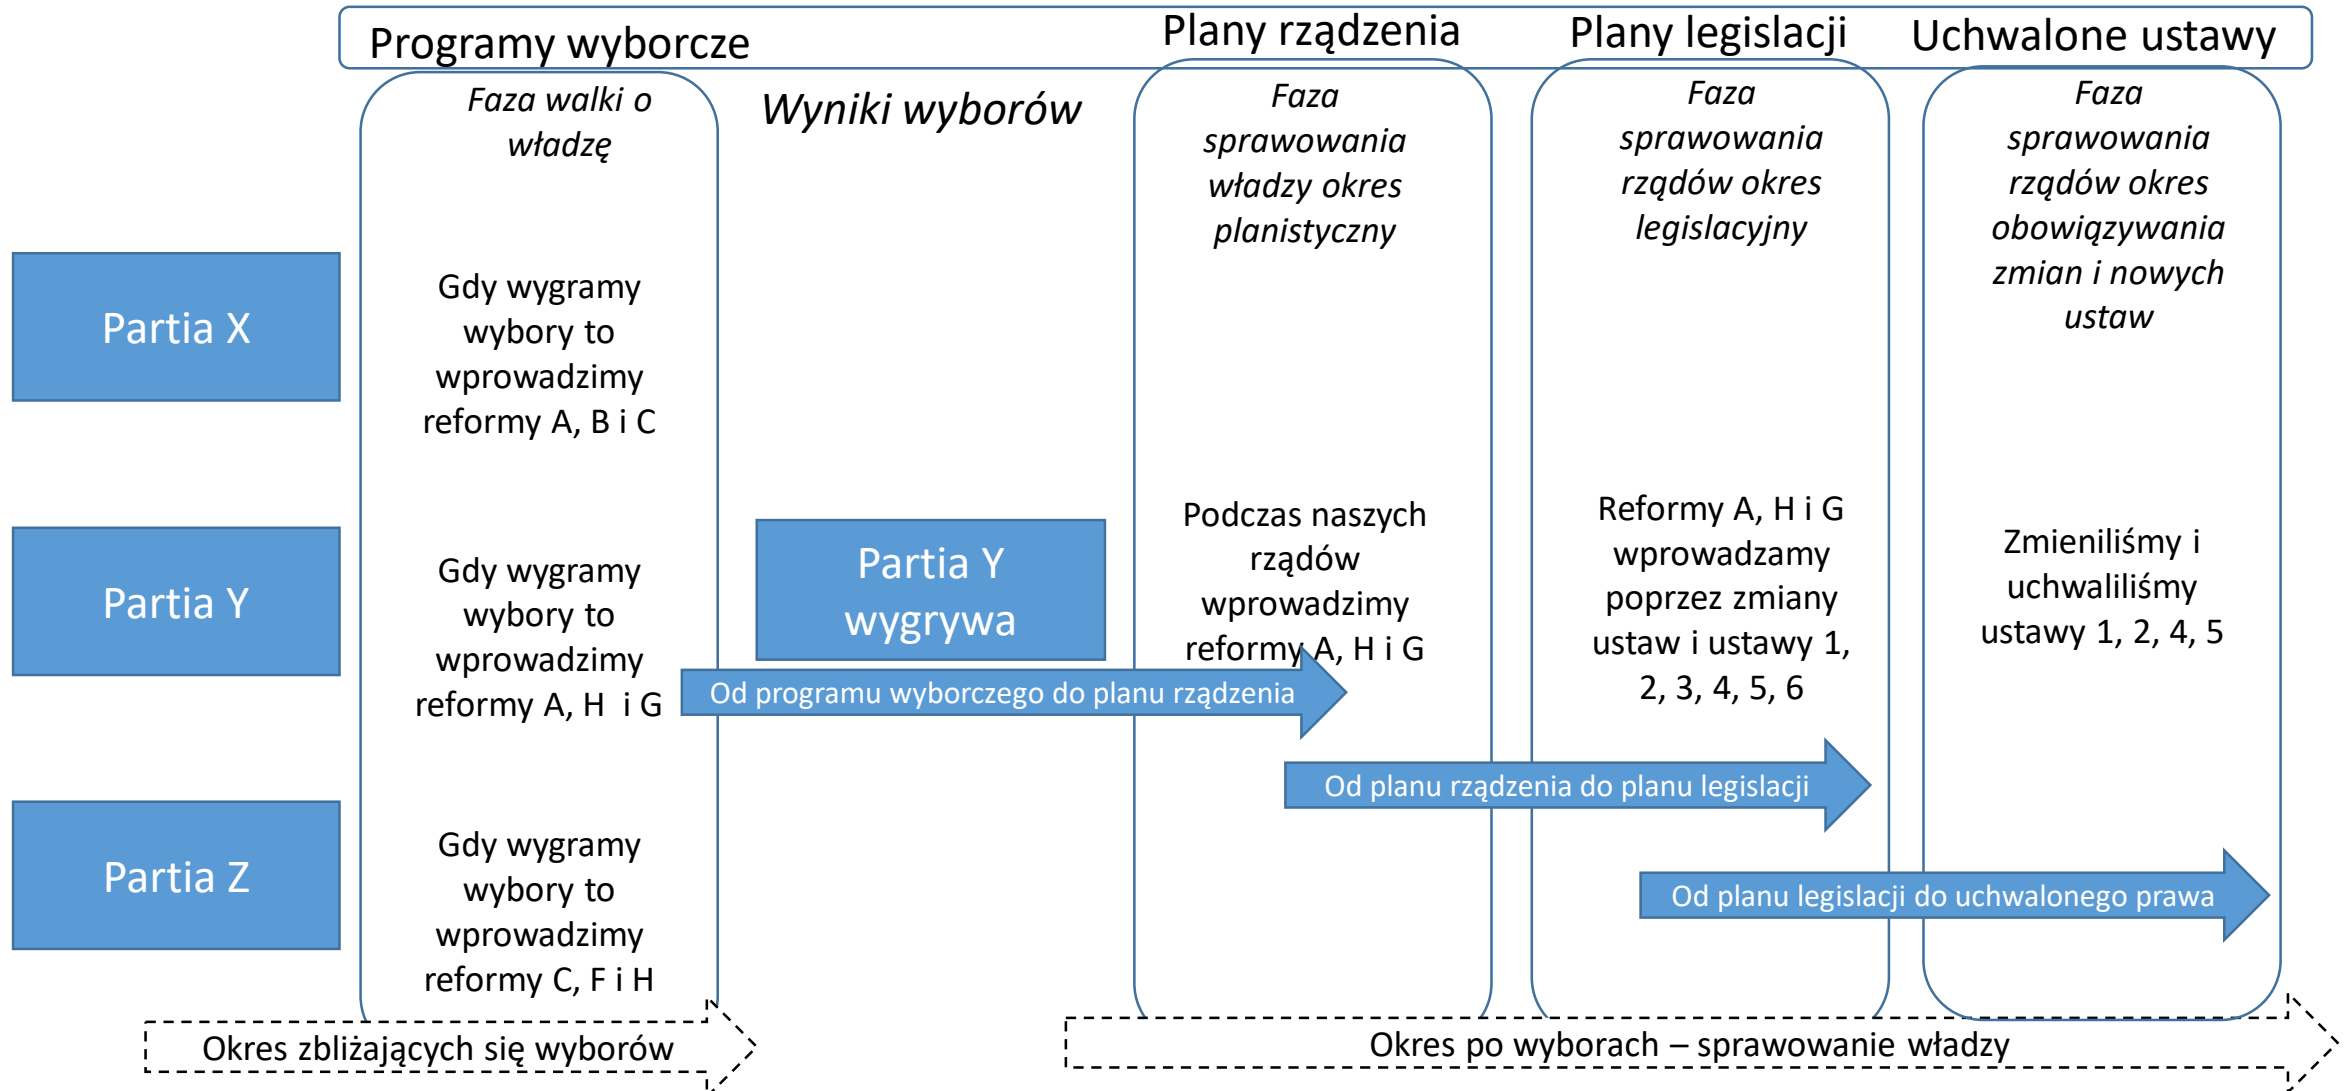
Programy wyborcze

Plany rządzenia

Plany legislacji

Uchwalone ustawy

Faza walki o władzę

Wyniki wyborów

Faza sprawowania władzy okres planistyczny

Faza sprawowania rządów okres legislacyjny

Faza sprawowania rządów okres obowiązywania zmian i nowych ustaw

Partia X

Gdy wygramy wybory to wprowadzimy reformy A, B i C

Partia Y

Gdy wygramy wybory to wprowadzimy reformy A, H i G

Partia Y wygrywa

Podczas naszych rządów wprowadzimy reformy A, H i G

Reformy A, H i G wprowadzamy poprzez zmiany ustaw i ustawy 1, 2, 3, 4, 5, 6

Zmieniliśmy i uchwaliliśmy ustawy 1, 2, 4, 5

Od programu wyborczego do planu rządzenia

Od planu rządzenia do planu legislacji

Od planu legislacji do uchwalonego prawa

Partia Z

Gdy wygramy wybory to wprowadzimy reformy C, F i H

Okres zbliżających się wyborów

Okres po wyborach – sprawowanie władzy